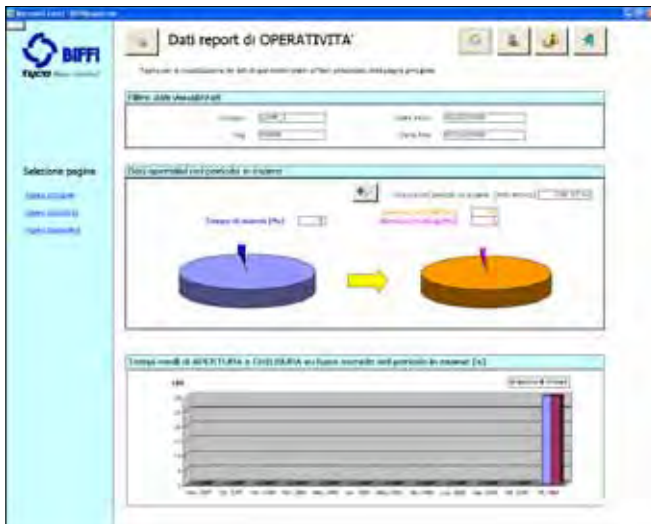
BIFFI

tyco

Dati report di OPERATIVITA'

Filtro della visualizzazione

Selezione pagine

Dati operativi nel periodo in esame

Tempo di esercizio [%]

Tempi medi di APERTURA e CHIUSURA su base mensile nel periodo in esame [s]

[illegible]